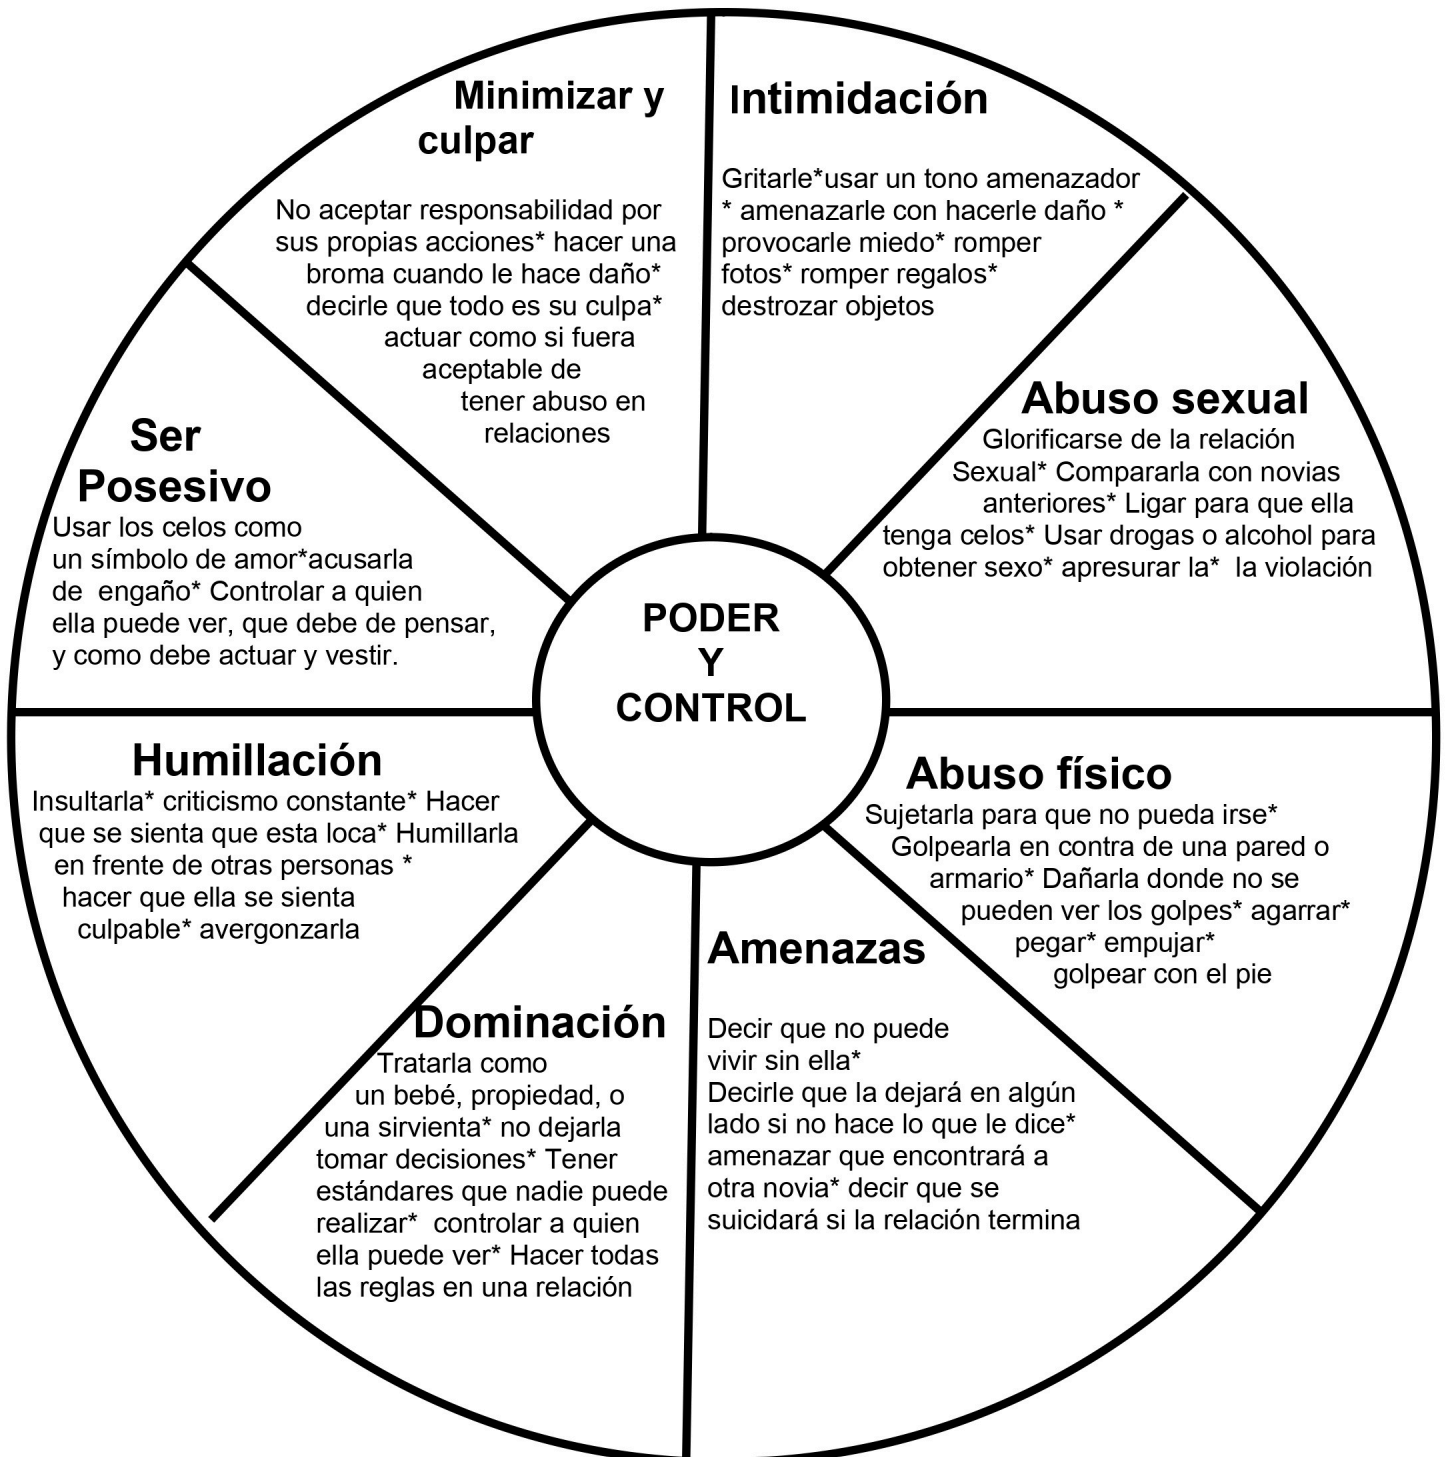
PODER
Y
CONTROL

Minimizar y culpar

No aceptar responsabilidad por sus propias acciones* hacer una broma cuando le hace daño* decirle que todo es su culpa* actuar como si fuera aceptable de tener abuso en relaciones

Intimidación

Gritarle*usar un tono amenazador * amenazarle con hacerle daño * provocarle miedo* romper fotos* romper regalos* destrozar objetos

Abuso sexual

Glorificarse de la relación Sexual* Compararla con novias anteriores* Ligar para que ella tenga celos* Usar drogas o alcohol para obtener sexo* apresurar la* la violación

Abuso físico

Sujetarla para que no pueda irse* Golpearla en contra de una pared o armario* Dañarla donde no se pueden ver los golpes* agarrar* pegar* empujar* golpear con el pie

Amenazas

Decir que no puede vivir sin ella*
Decirle que la dejará en algún lado si no hace lo que le dice* amenazar que encontrará a otra novia* decir que se suicidará si la relación termina

Dominación

Tratarla como un bebé, propiedad, o una sirvienta* no dejarla tomar decisiones* Tener estándares que nadie puede realizar* controlar a quien ella puede ver* Hacer todas las reglas en una relación

Humillación

Insultarla* criticismo constante* Hacer que se sienta que esta loca* Humillarla en frente de otras personas * hacer que ella se sienta culpable* avergonzarla

Ser Posesivo

Usar los celos como un símbolo de amor*acusarla de engaño* Controlar a quien ella puede ver, que debe de pensar, y como debe actuar y vestir.